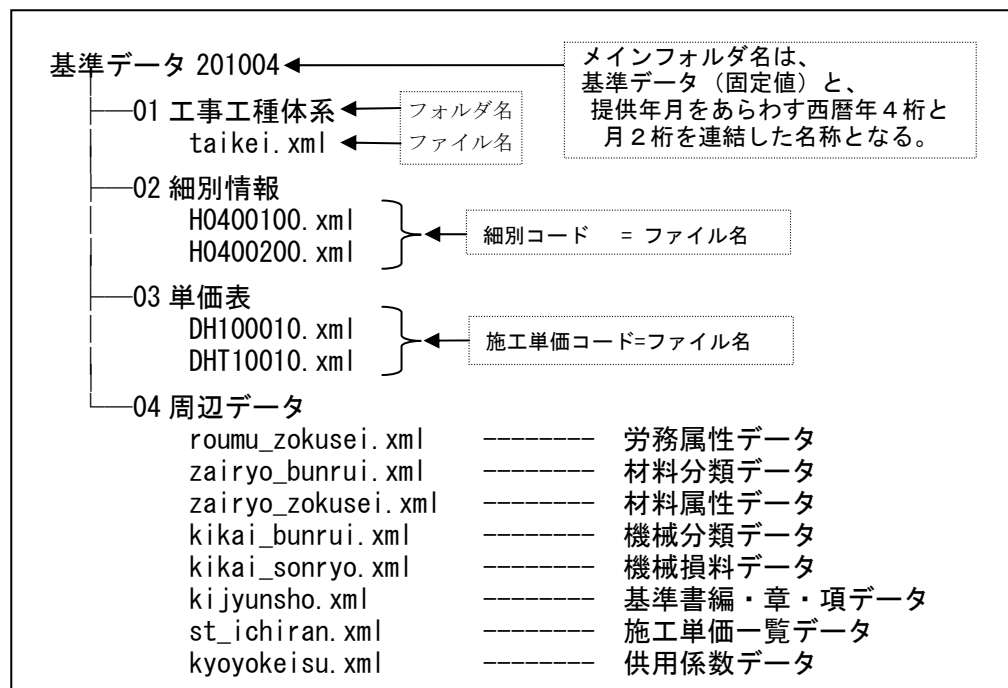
基準データ 201004

メインフォルダ名は、
基準データ（固定値）と、
提供年月をあらわす西暦年４桁と
月２桁を連結した名称となる。

01 工事工種体系
taikei.xml

フォルダ名
ファイル名

02 細別情報
H0400100.xml
H0400200.xml

細別コード　= ファイル名

03 単価表
DH100010.xml
DHT10010.xml

施工単価コード=ファイル名

04 周辺データ
roumu_zokusei.xml -------- 労務属性データ
zairyo_bunrui.xml -------- 材料分類データ
zairyo_zokusei.xml -------- 材料属性データ
kikai_bunrui.xml -------- 機械分類データ
kikai_sonryo.xml -------- 機械損料データ
kijyunsho.xml -------- 基準書編・章・項データ
st_ichiran.xml -------- 施工単価一覧データ
kyoyokeisu.xml -------- 供用係数データ